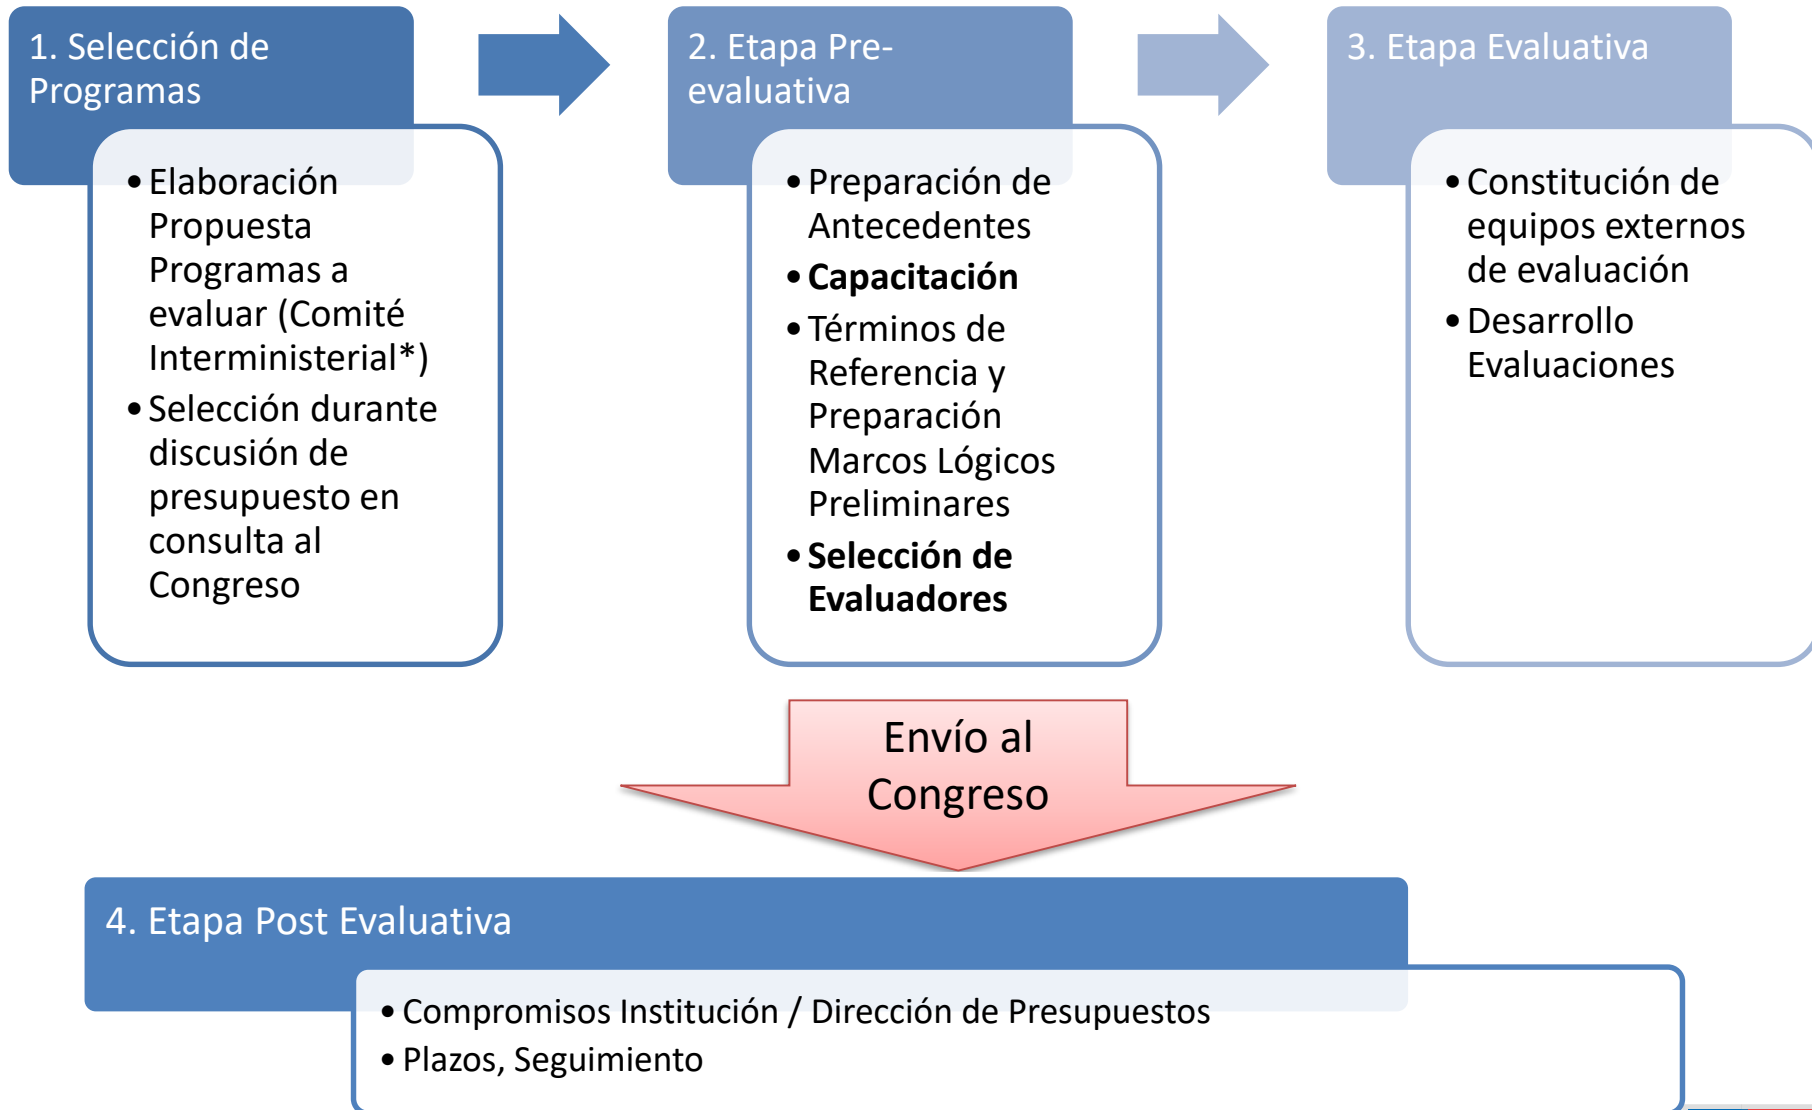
1. Selección de Programas

• Elaboración Propuesta Programas a evaluar (Comité Interministerial*)
• Selección durante discusión de presupuesto en consulta al Congreso

2. Etapa Pre-evaluativa

• Preparación de Antecedentes
• **Capacitación**
• Términos de Referencia y Preparación Marcos Lógicos Preliminares
• **Selección de Evaluadores**

3. Etapa Evaluativa

• Constitución de equipos externos de evaluación
• Desarrollo Evaluaciones

Envío al Congreso

4. Etapa Post Evaluativa

• Compromisos Institución / Dirección de Presupuestos
• Plazos, Seguimiento